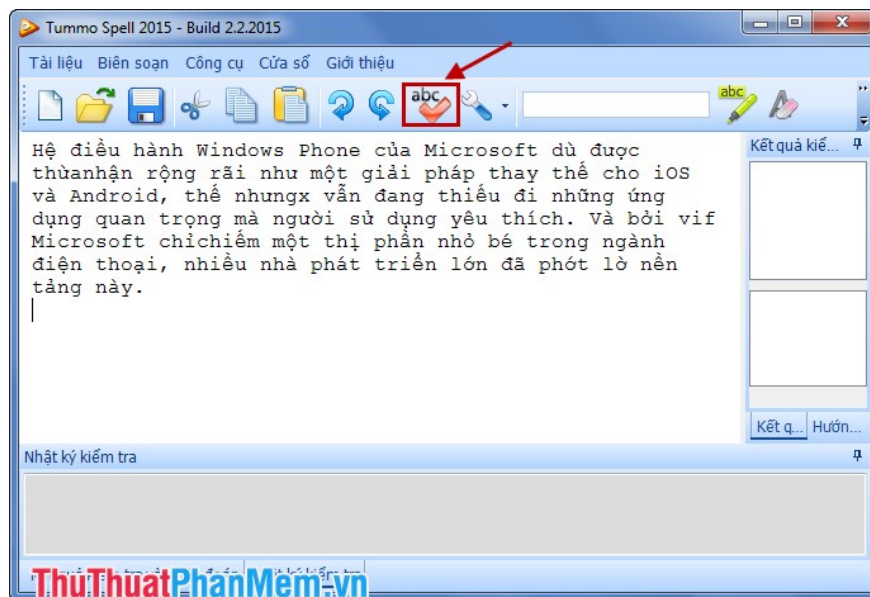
Tummo Spell 2015 - Build 2.2.2015

Tài liệu Biên soạn Công cụ Cửa sổ Giới thiệu

abc

abc

Hệ điều hành Windows Phone của Microsoft dù được thừanhận rộng rãi như một giải pháp thay thế cho iOS và Android, thế nhưngx vẫn đang thiếu đi những ứng dụng quan trọng mà người sử dụng yêu thích. Và bởi vif Microsoft chỉchiếm một thị phần nhỏ bé trong ngành điện thoại, nhiều nhà phát triển lớn đã phớt lờ nền tảng này.

Kết quả kiể...

Kết q... Hướn...

Nhật ký kiểm tra

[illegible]

ThuThuatPhanMem.vn